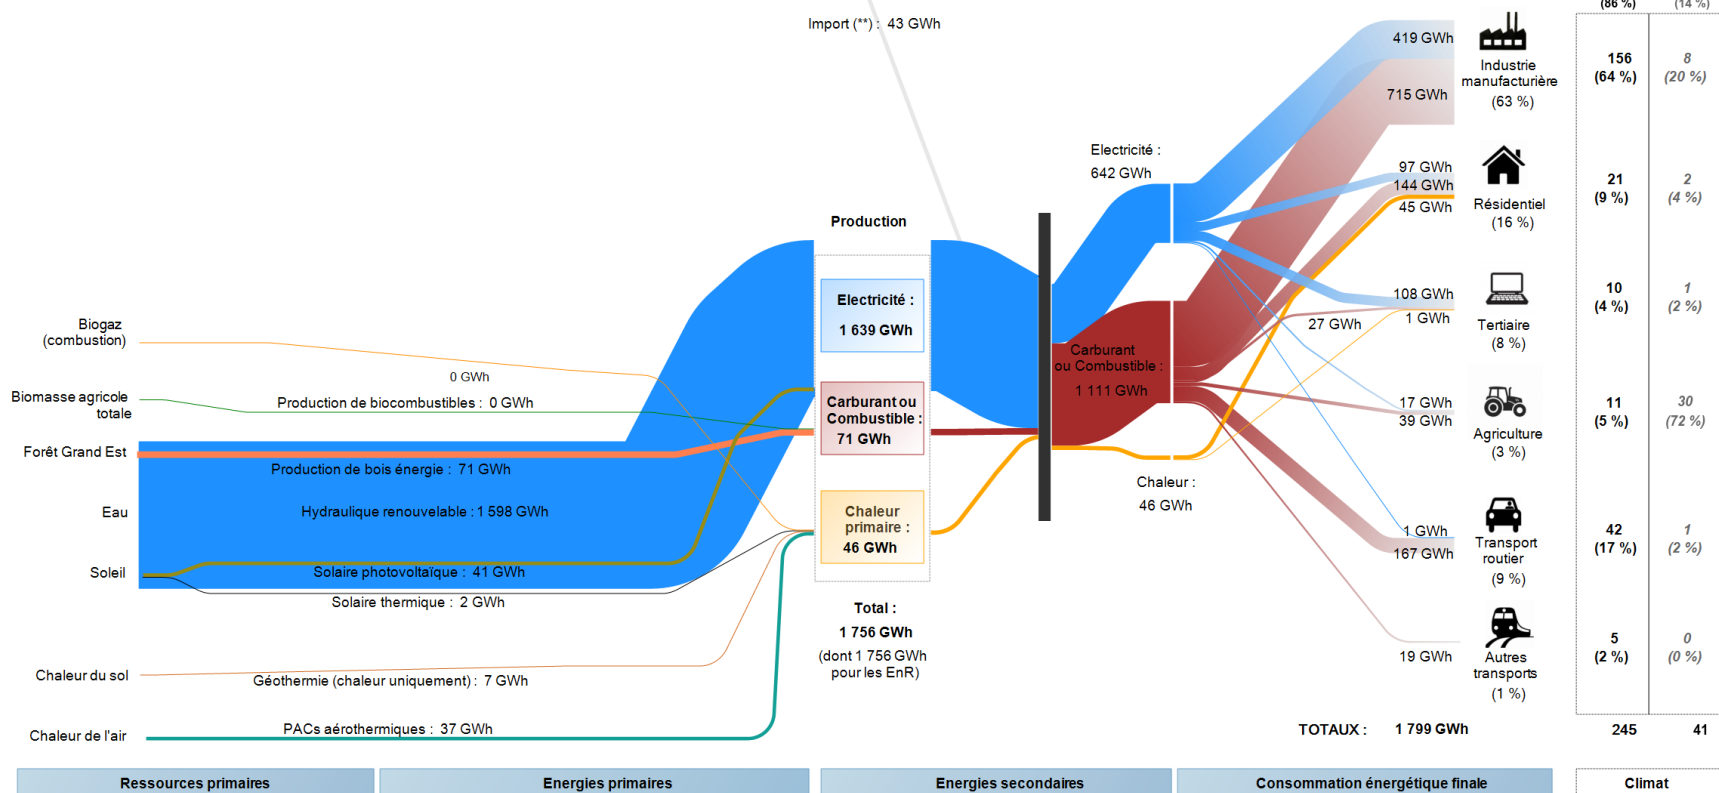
(86 %)
(14 %)

Import (**) : 43 GWh

Production

Electricité : 1 639 GWh

Carburant ou Combustible : 71 GWh

Chaleur primaire : 46 GWh

Total : 1 756 GWh (dont 1 756 GWh pour les EnR)

Biogaz (combustion)

Biomasse agricole totale

Forêt Grand Est

Eau

Soleil

Chaleur du sol

Chaleur de l'air

0 GWh

Production de biocombustibles : 0 GWh

Production de bois énergie : 71 GWh

Hydraulique renouvelable : 1 598 GWh

Solaire photovoltaïque : 41 GWh

Solaire thermique : 2 GWh

Géothermie (chaleur uniquement) : 7 GWh

PACs aérothermiques : 37 GWh

Electricité : 642 GWh

Carburant ou Combustible : 1 111 GWh

Chaleur : 46 GWh

27 GWh

419 GWh
715 GWh
97 GWh
144 GWh
45 GWh
108 GWh
1 GWh
17 GWh
39 GWh
1 GWh
167 GWh
19 GWh

Industrie manufacturière (63 %)

Résidentiel (16 %)

Tertiaire (8 %)

Agriculture (3 %)

Transport routier (9 %)

Autres transports (1 %)

TOTAUX : 1 799 GWh

156 (64 %)
8 (20 %)
21 (9 %)
2 (4 %)
10 (4 %)
1 (2 %)
11 (5 %)
30 (72 %)
42 (17 %)
1 (2 %)
5 (2 %)
0 (0 %)
245
41

Ressources primaires
Energies primaires
Energies secondaires
Consommation énergétique finale
Climat